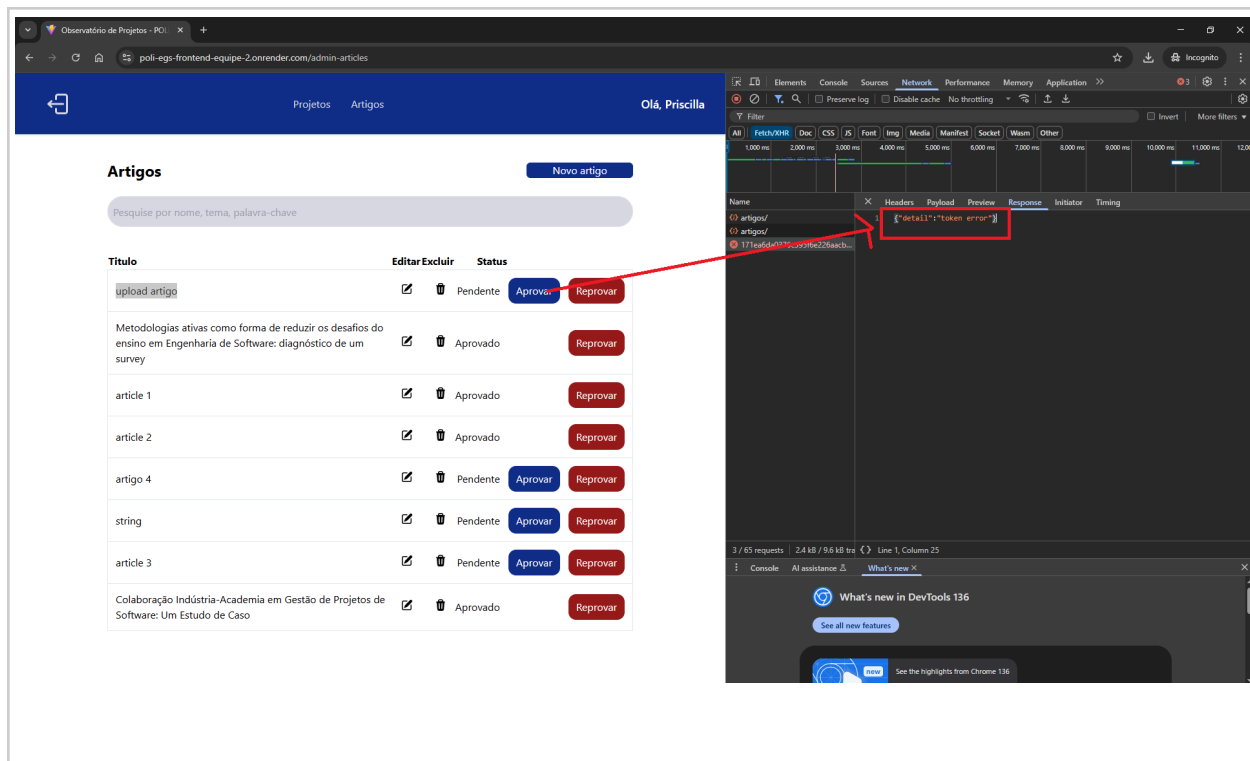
Observatório de Projetos - POLI
poli-egs-frontend-equipe-2.onrender.com/admin-articles
Incognito

Projetos Artigos
Olá, Priscilla

Artigos
Novo artigo
Pesquise por nome, tema, palavra-chave

| Título | Editar | Excluir | Status | | |
|---|---|---|---|---|---|
| upload artigo | | | Pendente | Aprovar | Reprovar |
| Metodologias ativas como forma de reduzir os desafios do ensino em Engenharia de Software: diagnóstico de um survey | | | Aprovado | | Reprovar |
| article 1 | | | Aprovado | | Reprovar |
| article 2 | | | Aprovado | | Reprovar |
| artigo 4 | | | Pendente | Aprovar | Reprovar |
| string | | | Pendente | Aprovar | Reprovar |
| article 3 | | | Pendente | Aprovar | Reprovar |
| Colaboração Indústria-Academia em Gestão de Projetos de Software: Um Estudo de Caso | | | Aprovado | | Reprovar |

Elements Console Sources Network Performance Memory Application
Preserve log Disable cache No throttling
Filter Invert More filters
All Fetch/XHR Doc CSS JS Font Img Media Manifest Socket Wasm Other
1,000 ms 2,000 ms 3,000 ms 4,000 ms 5,000 ms 6,000 ms 7,000 ms 8,000 ms 9,000 ms 10,000 ms 11,000 ms 12,00
Name
artigos/
artigos/
171ea6da0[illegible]
Headers Payload Preview Response Initiator Timing
1 {"detail":"token error"}
3 / 65 requests 2.4 kB / 9.6 kB tra Line 1, Column 25
Console AI assistance What's new
What's new in DevTools 136
See all new features
new See the highlights from Chrome 136